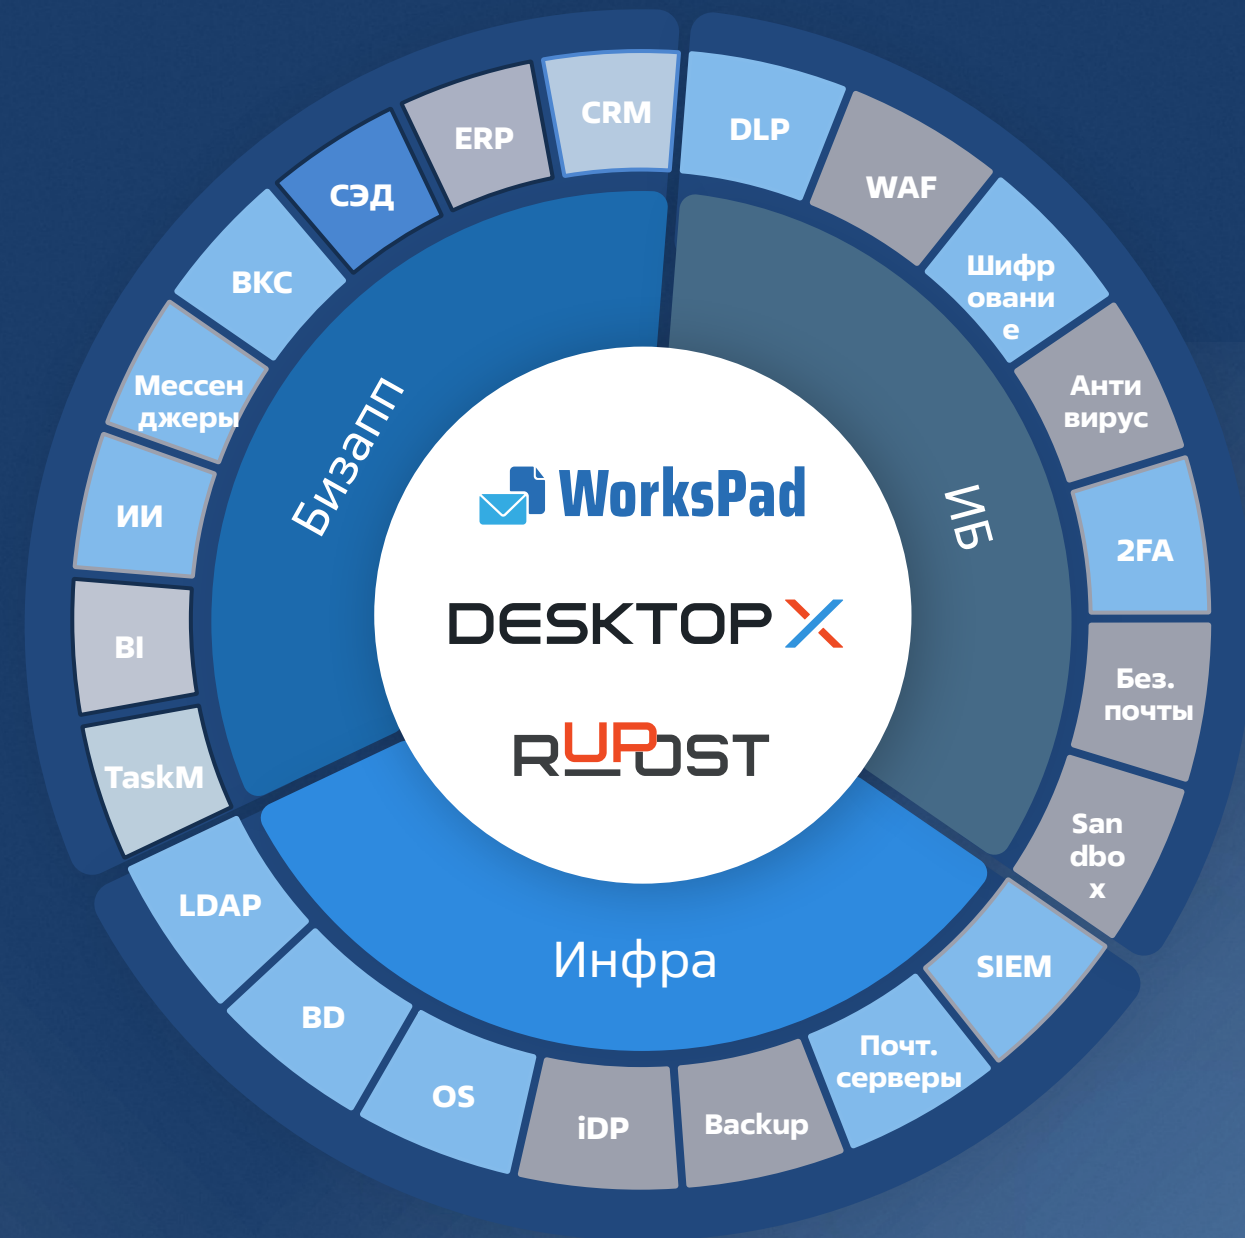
WorksPad

DESKTOP X

RUPOST

Бизапп

ИБ

Инфра

CRM

DLP

WAF

Шифрование

Антивирус

2FA

Без. почты

Sandbox

SIEM

Почт. серверы

Backup

iDP

OS

BD

LDAP

TaskM

BI

ИИ

Мессенджеры

ВКС

СЭД

ERP